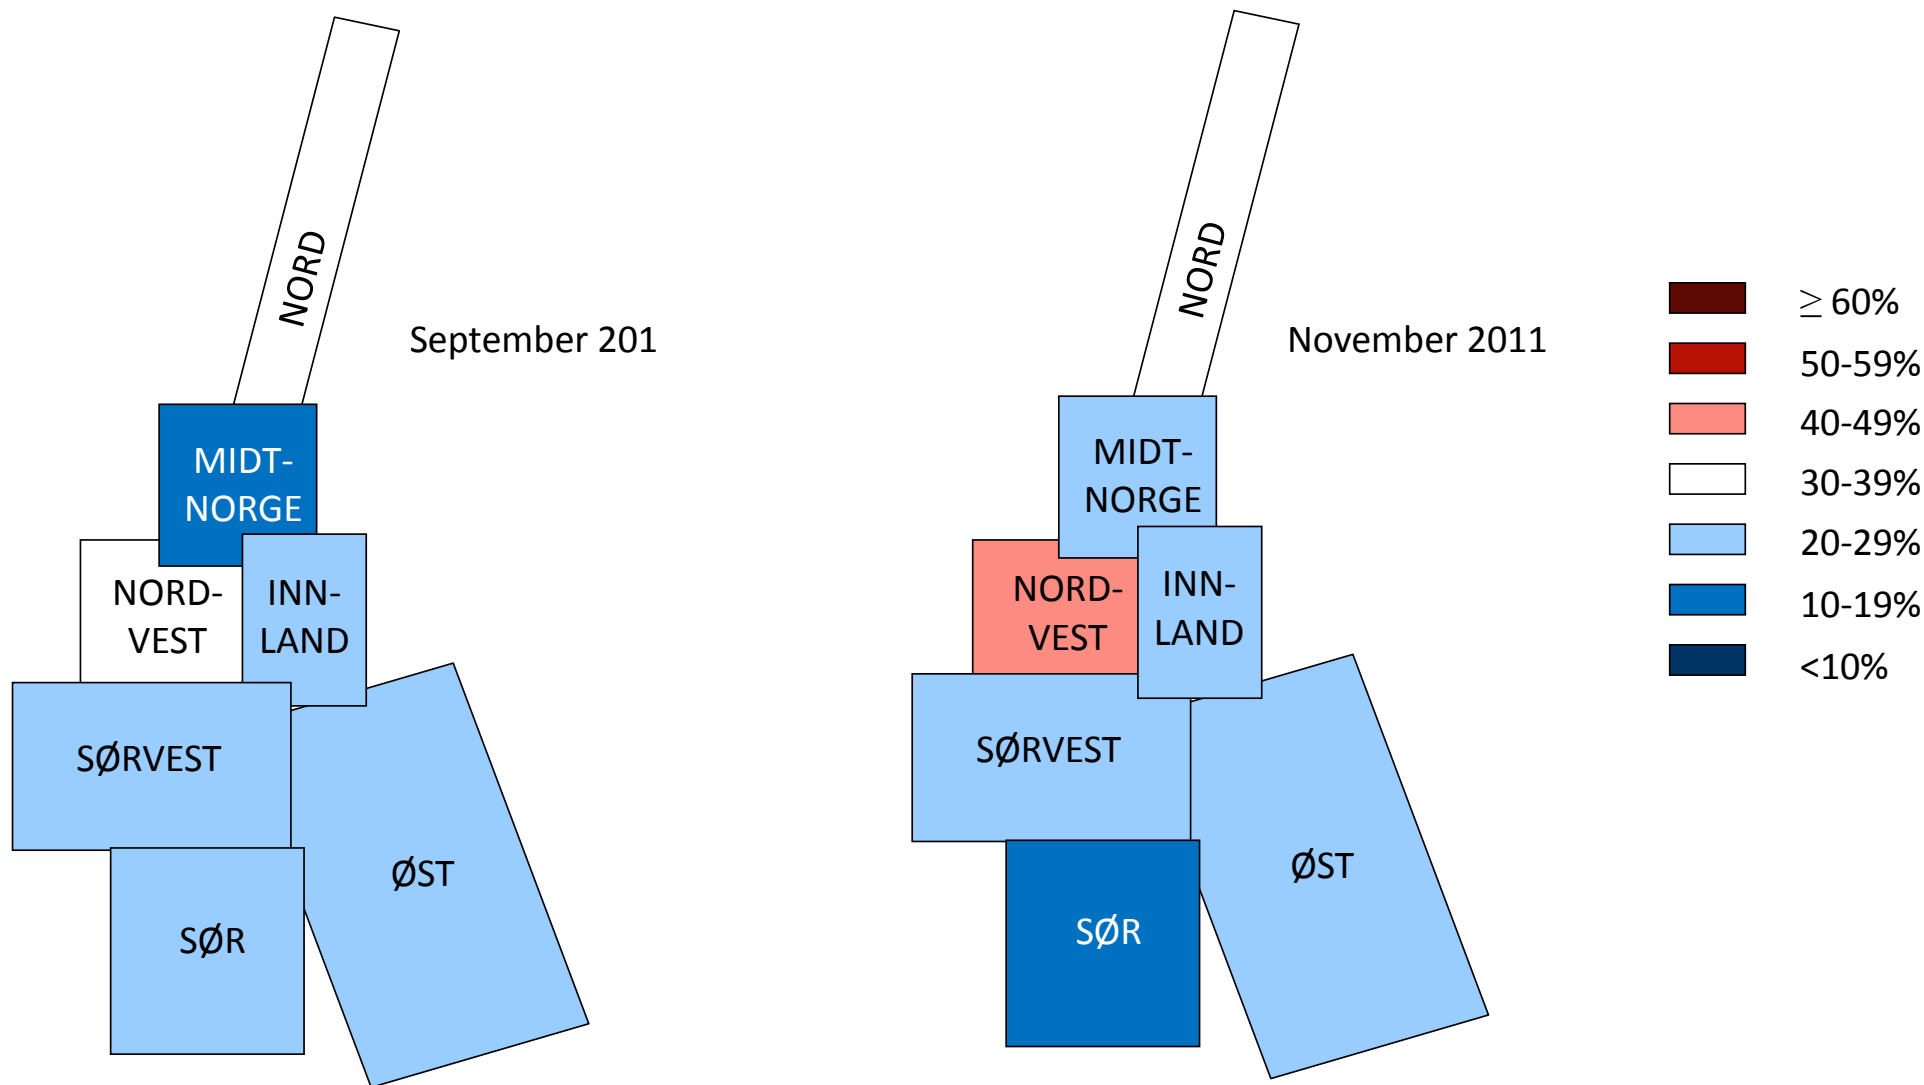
NORD

September 201

MIDT-NORGE

NORD-VEST

INN-LAND

SØRVEST

ØST

SØR

NORD

November 2011

MIDT-NORGE

NORD-VEST

INN-LAND

SØRVEST

ØST

SØR

$\geq$ 60%

50-59%

40-49%

30-39%

20-29%

10-19%

<10%